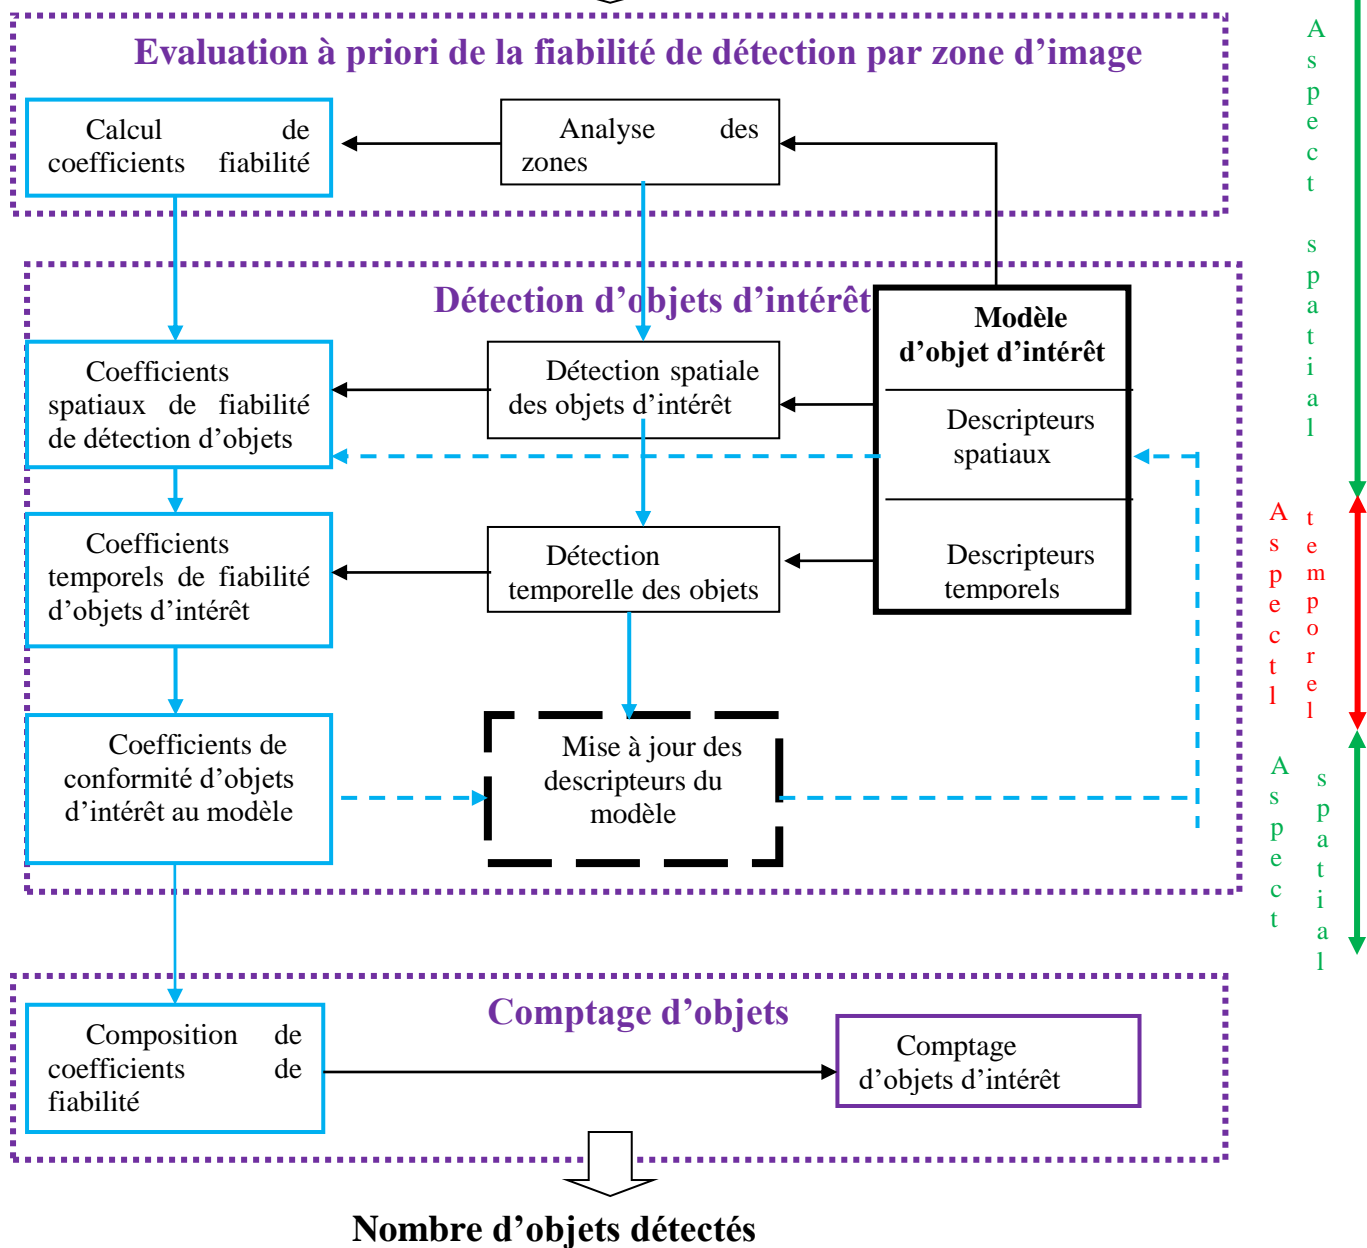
Evaluation à priori de la fiabilité de détection par zone d'image

Calcul de coefficients fiabilité

Analyse des zones

Aspect spatial

Détection d'objets d'intérêt

Modèle d'objet d'intérêt

Coefficients spatiaux de fiabilité de détection d'objets

Détection spatiale des objets d'intérêt

Descripteurs spatiaux

Aspect temporel

Coefficients temporels de fiabilité d'objets d'intérêt

Détection temporelle des objets

Descripteurs temporels

Coefficients de conformité d'objets d'intérêt au modèle

Mise à jour des descripteurs du modèle

Aspect spatial

Comptage d'objets

Composition de coefficients de fiabilité

Comptage d'objets d'intérêt

Nombre d'objets détectés